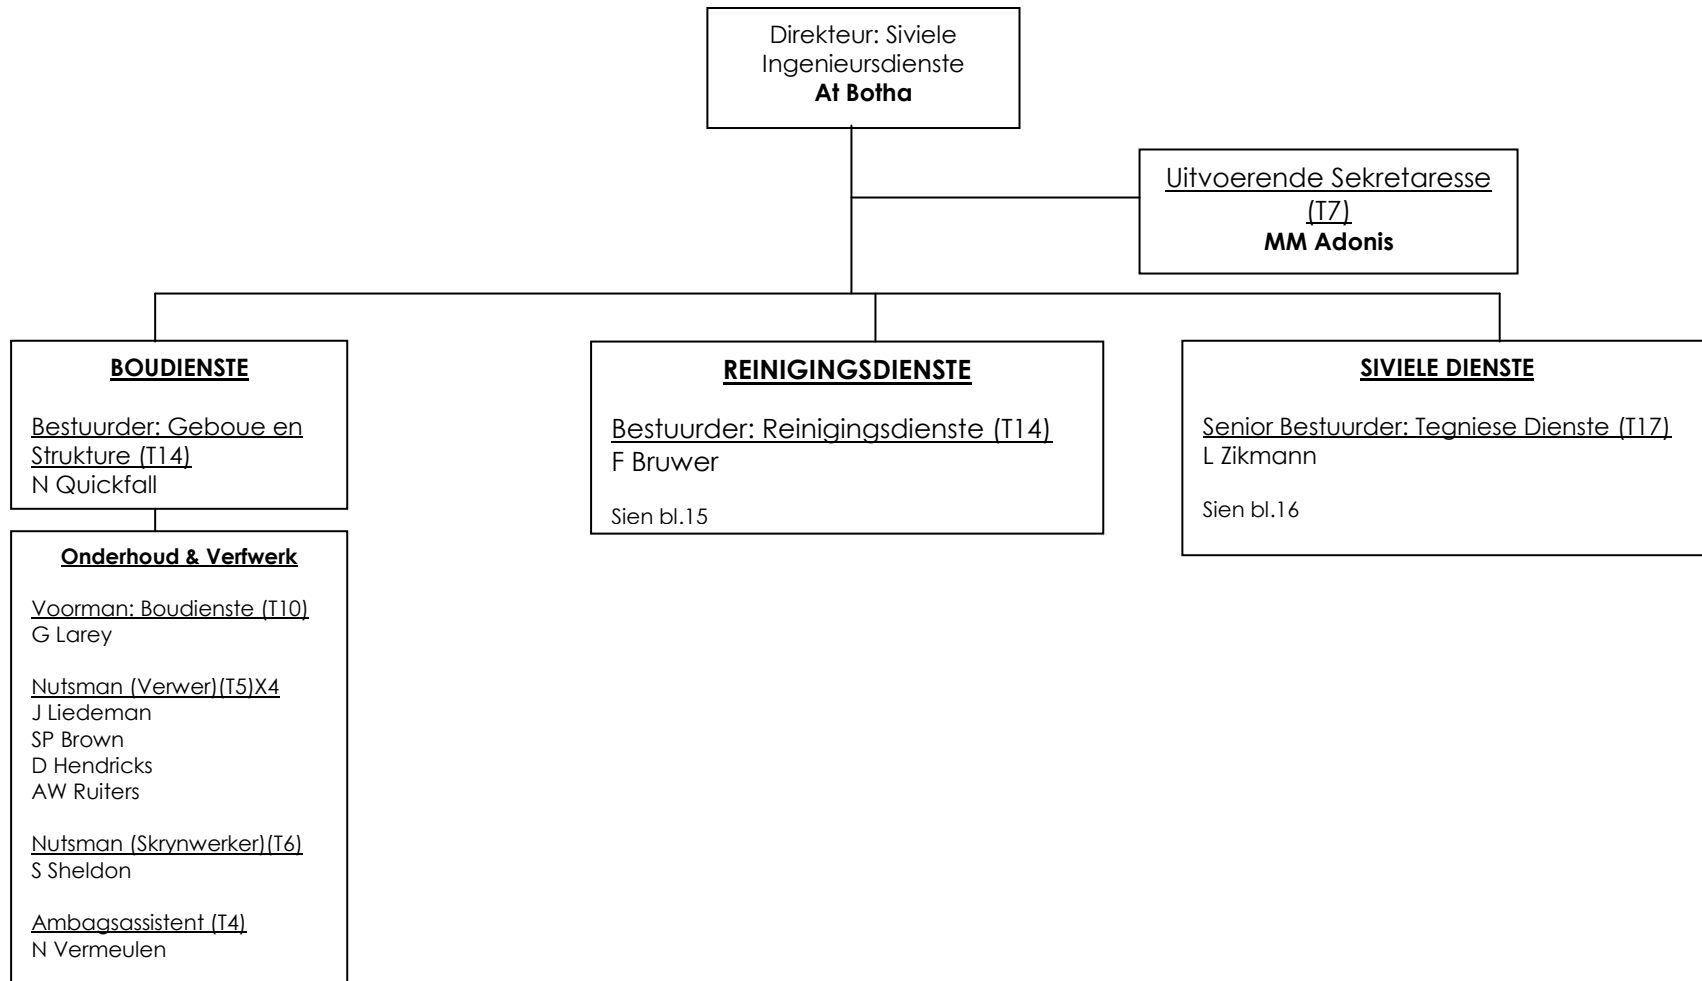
Direkteur: Siviele Ingenieursdienste
**At Botha**

Uitvoerende Sekretaresse (T7)
**MM Adonis**

**BOUDIENSTE**

Bestuurder: Geboue en Strukture (T14)
N Quickfall

**Onderhoud & Verfwerk**

Voorman: Boudienste (T10)
G Larey

Nutsman (Verwer)(T5)X4
J Liedeman
SP Brown
D Hendricks
AW Ruiters

Nutsman (Skrynwerker)(T6)
S Sheldon

Ambagsassistent (T4)
N Vermeulen

**REINIGINGSDIENSTE**

Bestuurder: Reinigingsdienste (T14)
F Bruwer

Sien bl.15

**SIVIELE DIENSTE**

Senior Bestuurder: Tegniese Dienste (T17)
L Zikmann

Sien bl.16